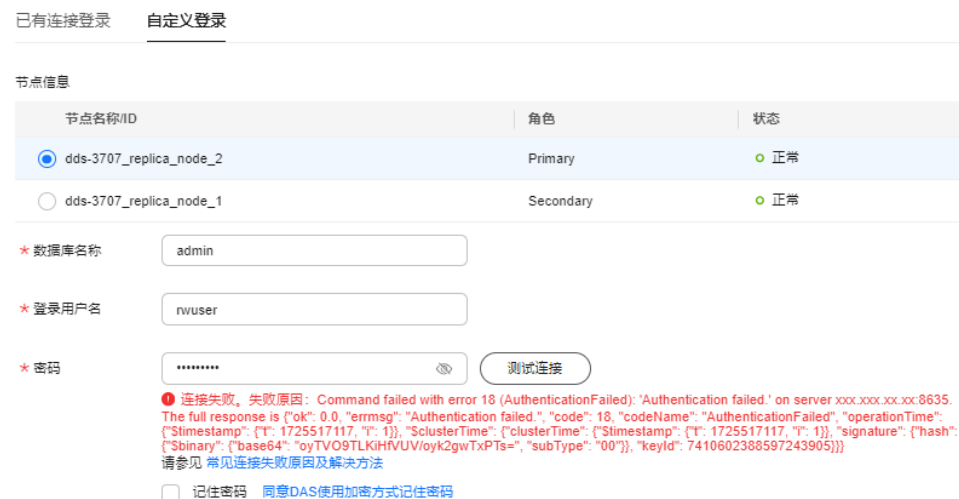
已有连接登录　自定义登录

节点信息

| 节点名称/ID | 角色 | 状态 |
|---|---|---|
| dds-3707_replica_node_2 | Primary | 正常 |
| dds-3707_replica_node_1 | Secondary | 正常 |

* 数据库名称 admin

* 登录用户名 rwuser

* 密码 •••••••••• 测试连接

连接失败。失败原因：Command failed with error 18 (AuthenticationFailed): 'Authentication failed.' on server xxx.xxx.xx.xx:8635. The full response is {"ok": 0.0, "errmsg": "Authentication failed.", "code": 18, "codeName": "AuthenticationFailed", "operationTime": {"$timestamp": {"t": 1725517117, "i": 1}}, "$clusterTime": {"clusterTime": {"$timestamp": {"t": 1725517117, "i": 1}}, "signature": {"hash": {"$binary": {"base64": "oyTVO9TLKiHfVUV/oyk2gwTxPTs=", "subType": "00"}}, "keyId": 7410602388597243905}}}
请参见 常见连接失败原因及解决方法

记住密码 同意DAS使用加密方式记住密码